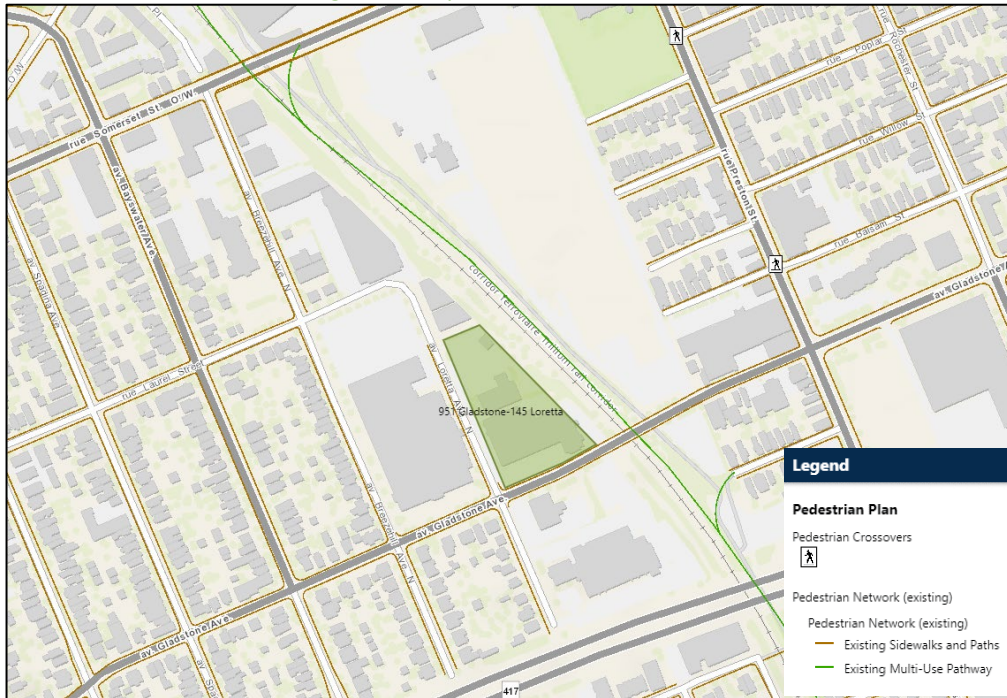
rue Somerset St O/W
av Bayswater Ave
av Breezehill Ave N
av Spadina Ave
rue Laurel Street
av Loretta Ave N
av Breezehill Ave N
corridor ferroviaire Trillium rail corridor
951 Gladstone-145 Loretta
av Gladstone Ave
av Gladstone Ave
av Gladstone Ave
rue Preston St
rue Poplar St
rue Rochester St
rue Willow St
rue Balsam St
417

Legend
Pedestrian Plan
Pedestrian Crossovers
Pedestrian Network (existing)
Pedestrian Network (existing)
Existing Sidewalks and Paths
Existing Multi-Use Pathway